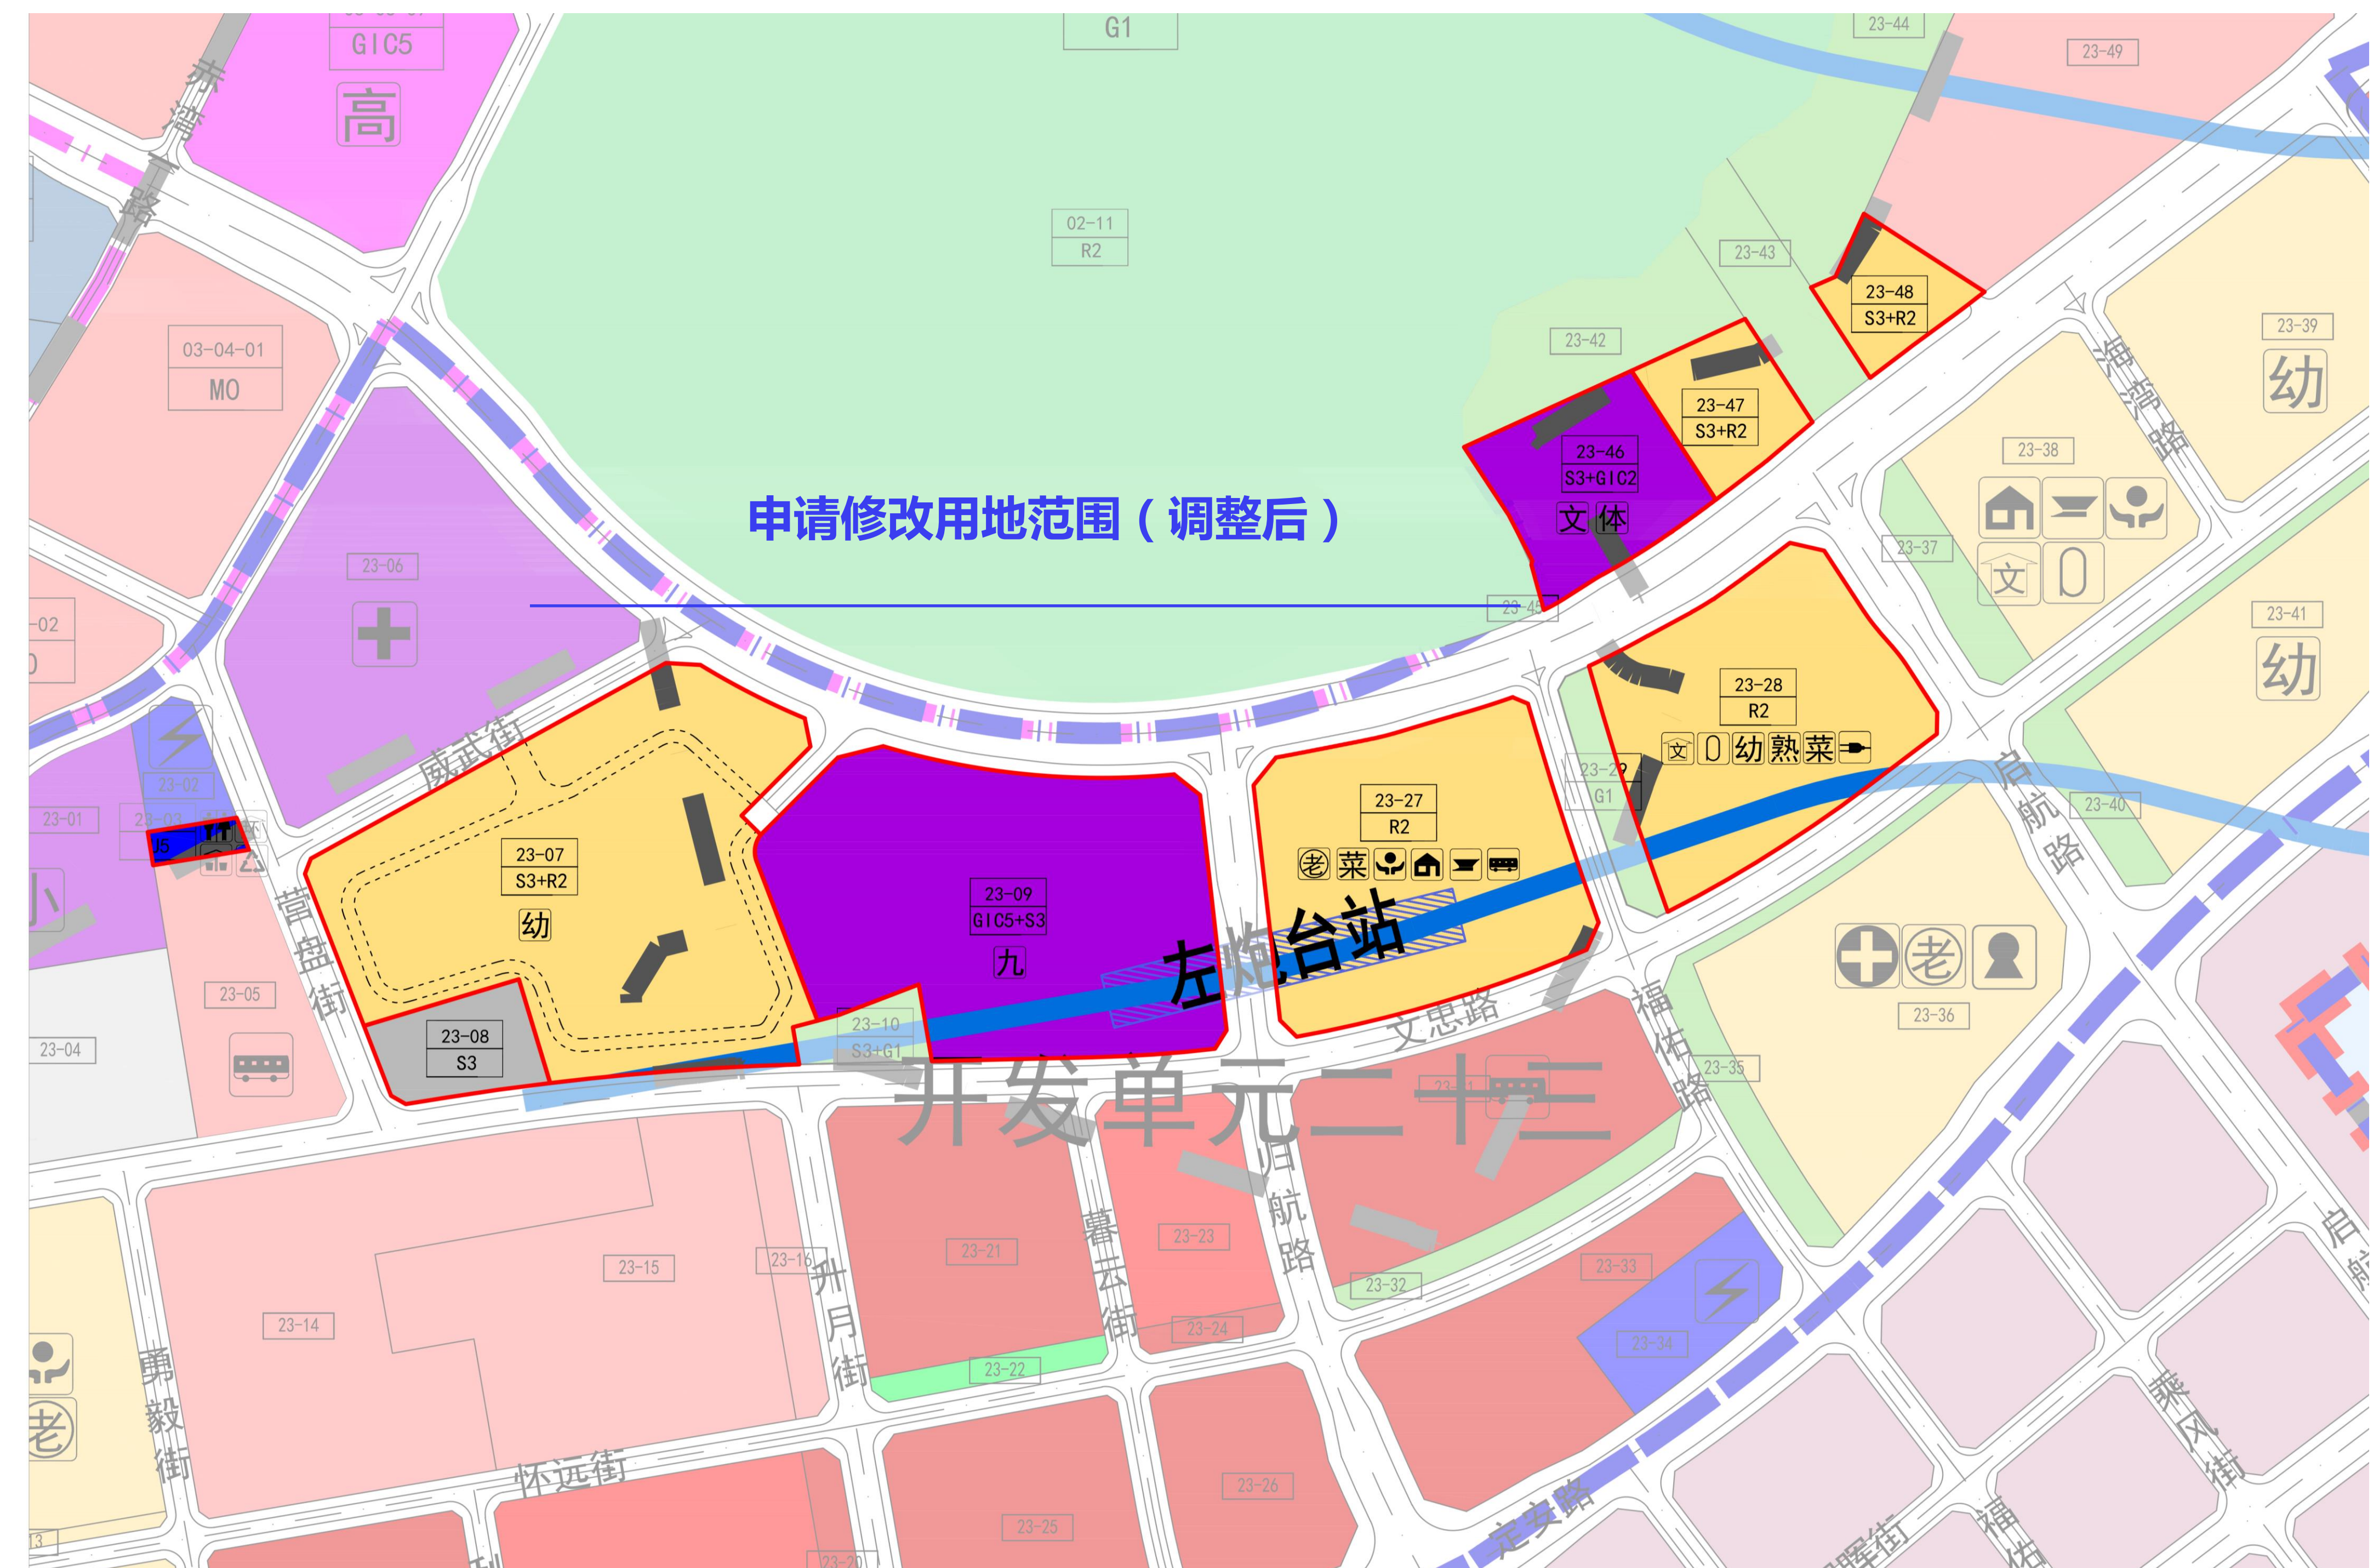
GIC5
高
G1
23-44
23-49
东海路
02-11
R2
23-43
23-48
S3+R2
23-42
23-39
幼
03-04-01
M0
23-47
S3+R2
海景路
23-46
S3+GIC2
文 体
23-38
申请修改用地范围（调整后）
23-37
文
23-06
-02
23-41
幼
23-28
R2
文 幼 熟 菜
威武街
23-02
23-29
G1
23-27
R2
老 菜
启航路
23-40
23-01
23-07
S3+R2
幼
23-09
GIC5+S3
九
左炮台站
小
营盘街
23-05
23-08
S3
23-10
S3+G1
文思路
福佑路
老
23-36
23-04
开发单元二十三
23-35
归航路
23-21
暮云街
23-23
23-15
23-16
升月街
23-32
23-33
23-14
23-24
23-34
23-22
勇毅街
老
怀远街
23-26
定安路
23-25
乘风街
启航